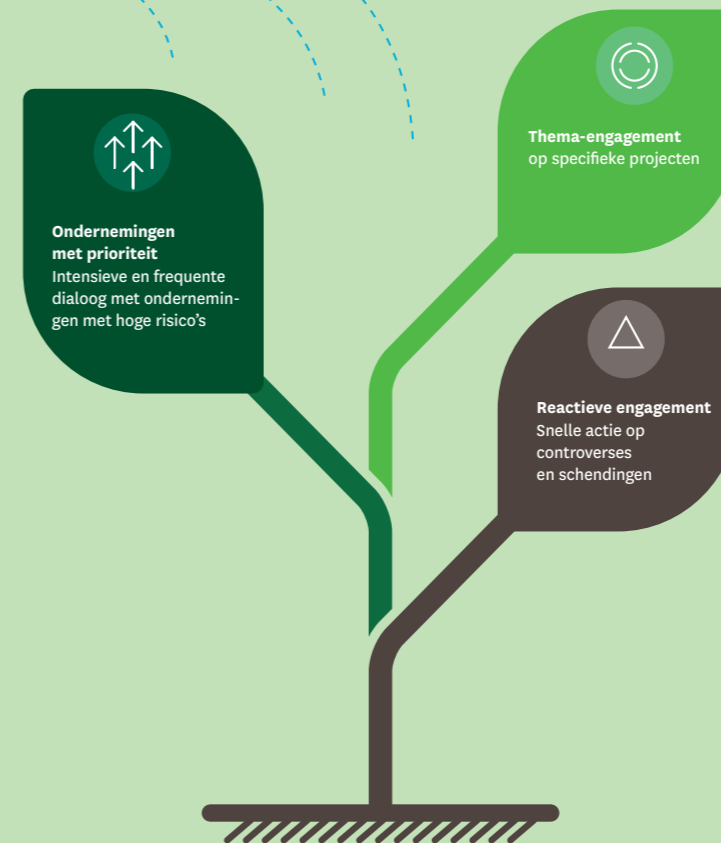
Ondernemingen met prioriteit
Intensieve en frequente dialoog met ondernemingen met hoge risico's

Thema-engagement
op specifieke projecten

Reactieve engagement
Snelle actie op controverses en schendingen